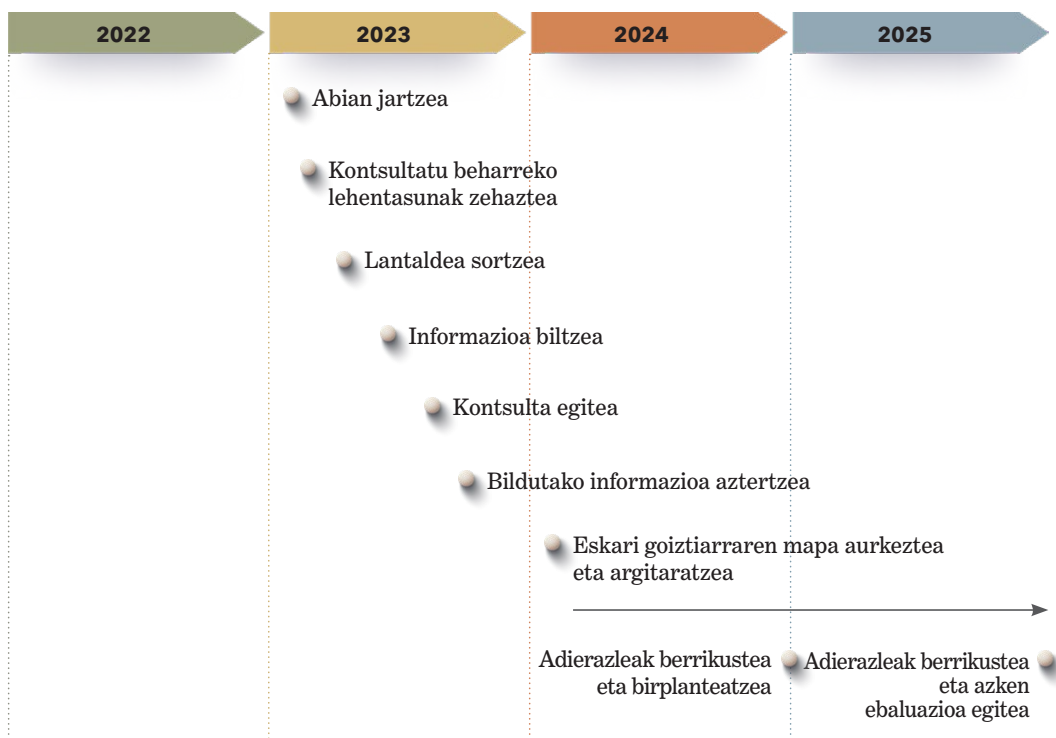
2022
2023
2024
2025

Abian jartzea

Kontsultatu beharreko lehentasunak zehaztea

Lantaldea sortzea

Informazioa biltzea

Kontsulta egitea

Bildutako informazioa aztertzea

Eskari goiztiarraren mapa aurkeztea eta argitaratzea

Adierazleak berrikustea eta birplanteatzea

Adierazleak berrikustea eta azken ebaluazioa egitea